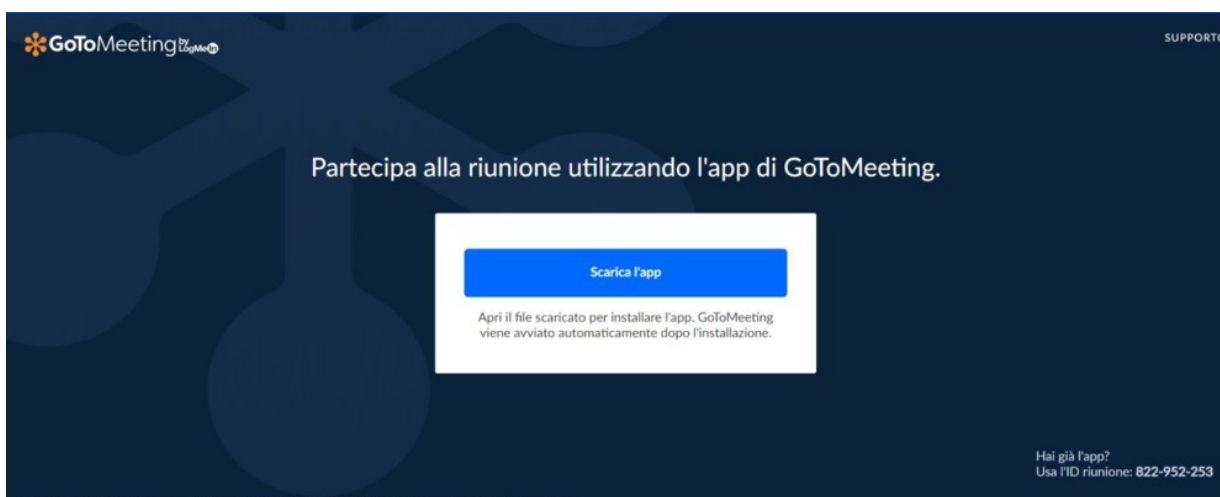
GoToMeeting by LogMeIn

SUPPORTO

Partecipa alla riunione utilizzando l'app di GoToMeeting.

Scarica l'app

Apri il file scaricato per installare l'app. GoToMeeting viene avviato automaticamente dopo l'installazione.

Hai già l'app?
Usa l'ID riunione: 822-952-253